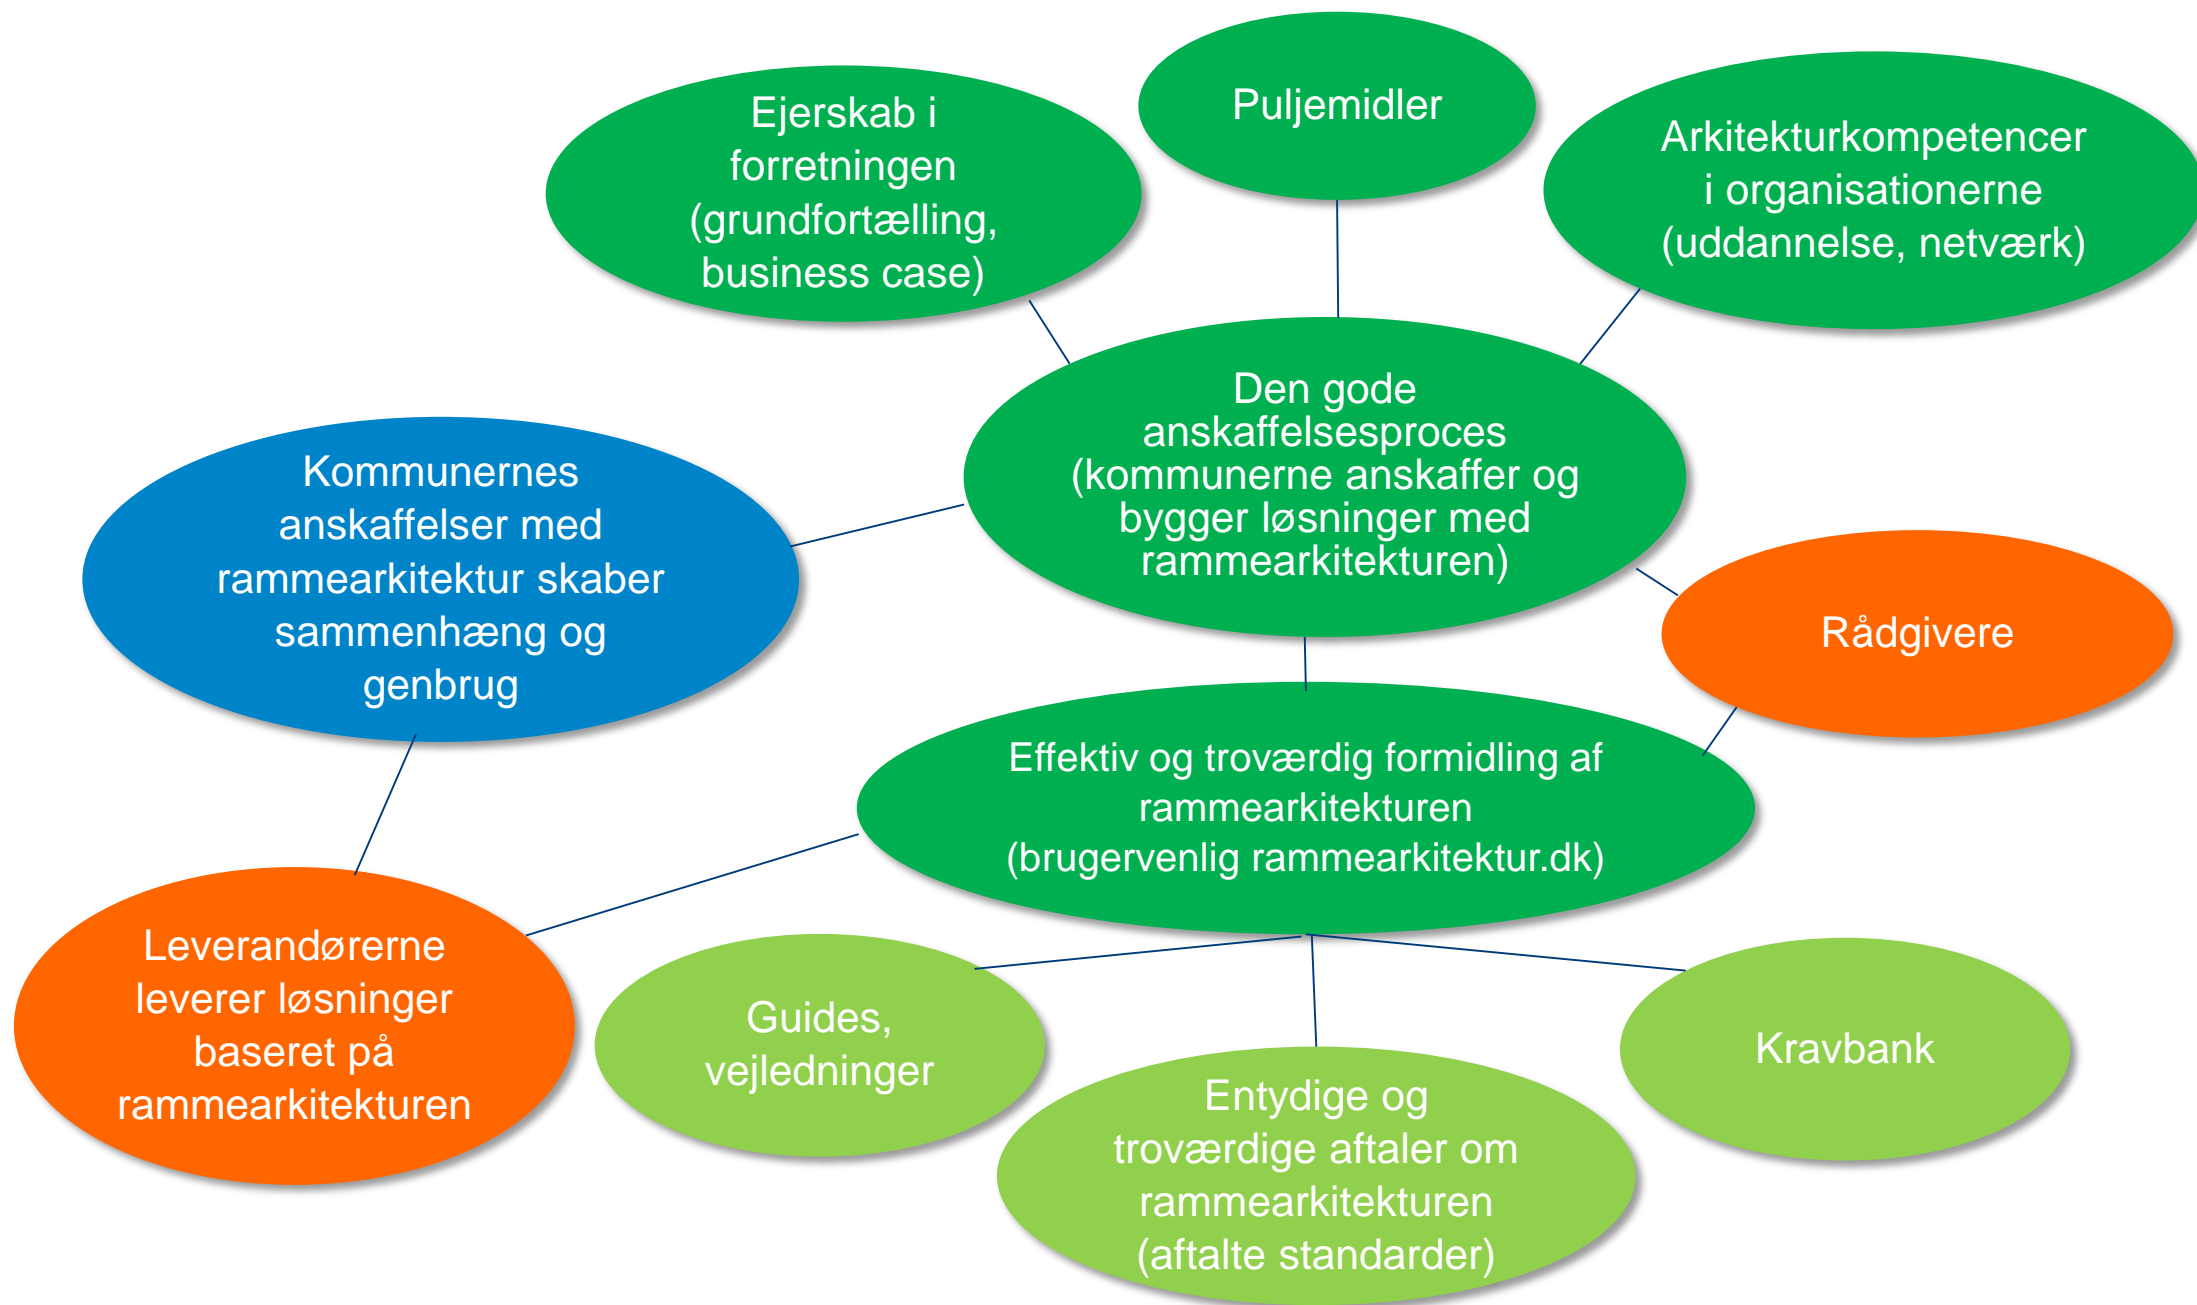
Ejerskab i forretningen (grundfortælling, business case)

Puljemidler

Arkitekturkompetencer i organisationerne (uddannelse, netværk)

Kommunernes anskaffelser med rammearkitektur skaber sammenhæng og genbrug

Den gode anskaffelsesproces (kommunerne anskaffer og bygger løsninger med rammearkitekturen)

Rådgivere

Effektiv og troværdig formidling af rammearkitekturen (brugervenlig rammearkitektur.dk)

Leverandørerne leverer løsninger baseret på rammearkitekturen

Guides, vejledninger

Entydige og troværdige aftaler om rammearkitekturen (aftalte standarder)

Kravbank